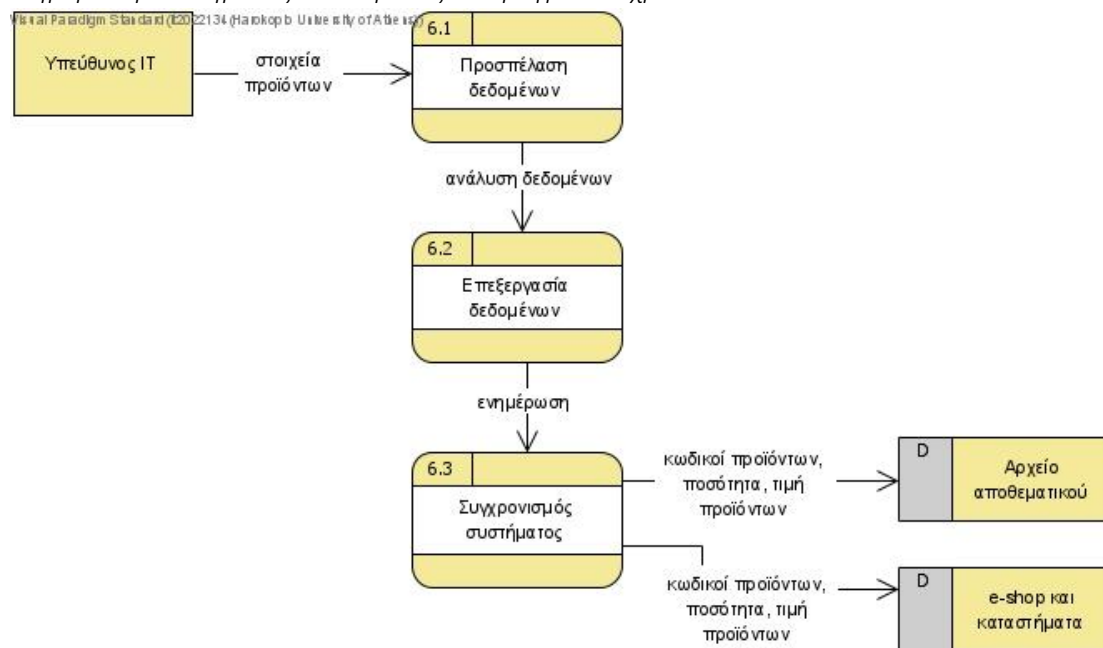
Visual Paradigm Standard (it2022134 (Harokopio University of Athens))

Υπεύθυνος IT

στοιχεία προϊόντων

6.1

Προσπέλαση δεδομένων

ανάλυση δεδομένων

6.2

Επεξεργασία δεδομένων

ενημέρωση

6.3

Συγχρονισμός συστήματος

κωδικοί προϊόντων, ποσότητα, τιμή προϊόντων

D

Αρχείο αποθεματικού

κωδικοί προϊόντων, ποσότητα, τιμή προϊόντων

D

e-shop και καταστήματα